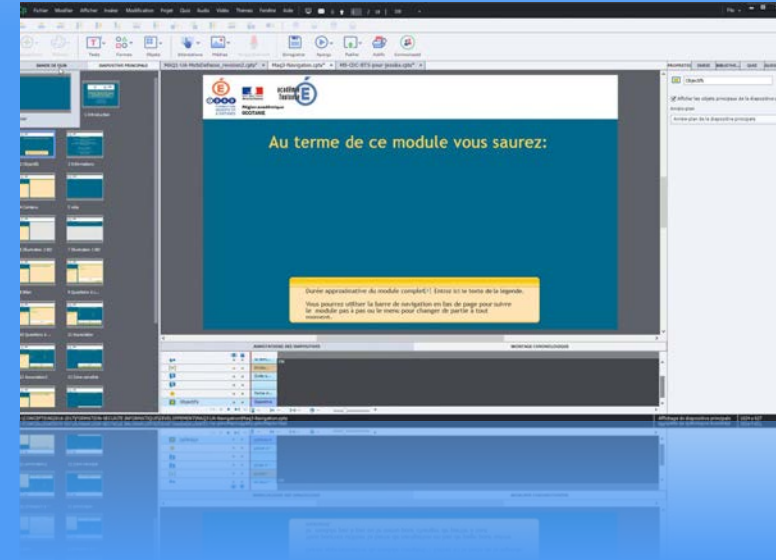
Fichier Modifier Afficher Insérer Modification Projet Quiz Audio Vidéo Thèmes Fenêtre Aide

Texte Formes Objets Interactions Médias Enregistrer Aperçu Publier Actifs Communauté

BANDE DE FILM DIAPOSITIVE PRINCIPALE

MAQ3-Navigation.cptx* MD-CDC-BTS-pour-Jessika.cptx*

1 Introduction

3 Objectifs

4 Introduction

5 Cerise

6 Illustration

Région académique GUYANE

Au terme de ce module vous saurez:

Durée approximative du module complet(?) Entrez ici le texte de la légende.

Vous pourrez utiliser la barre de navigation en bas de page pour suivre le module pas à pas ou le menu pour changer de partie à tout moment.

ANNOTATIONS DES DIAPOSITIVES

MONTAGE CHRONOLOGIQUE

Objectifs

PROPRIÉTÉS

Objectifs

Afficher les objets principaux de la diapositive

Arrière-plan de la diapositive principale

Affichage de diapositive principale